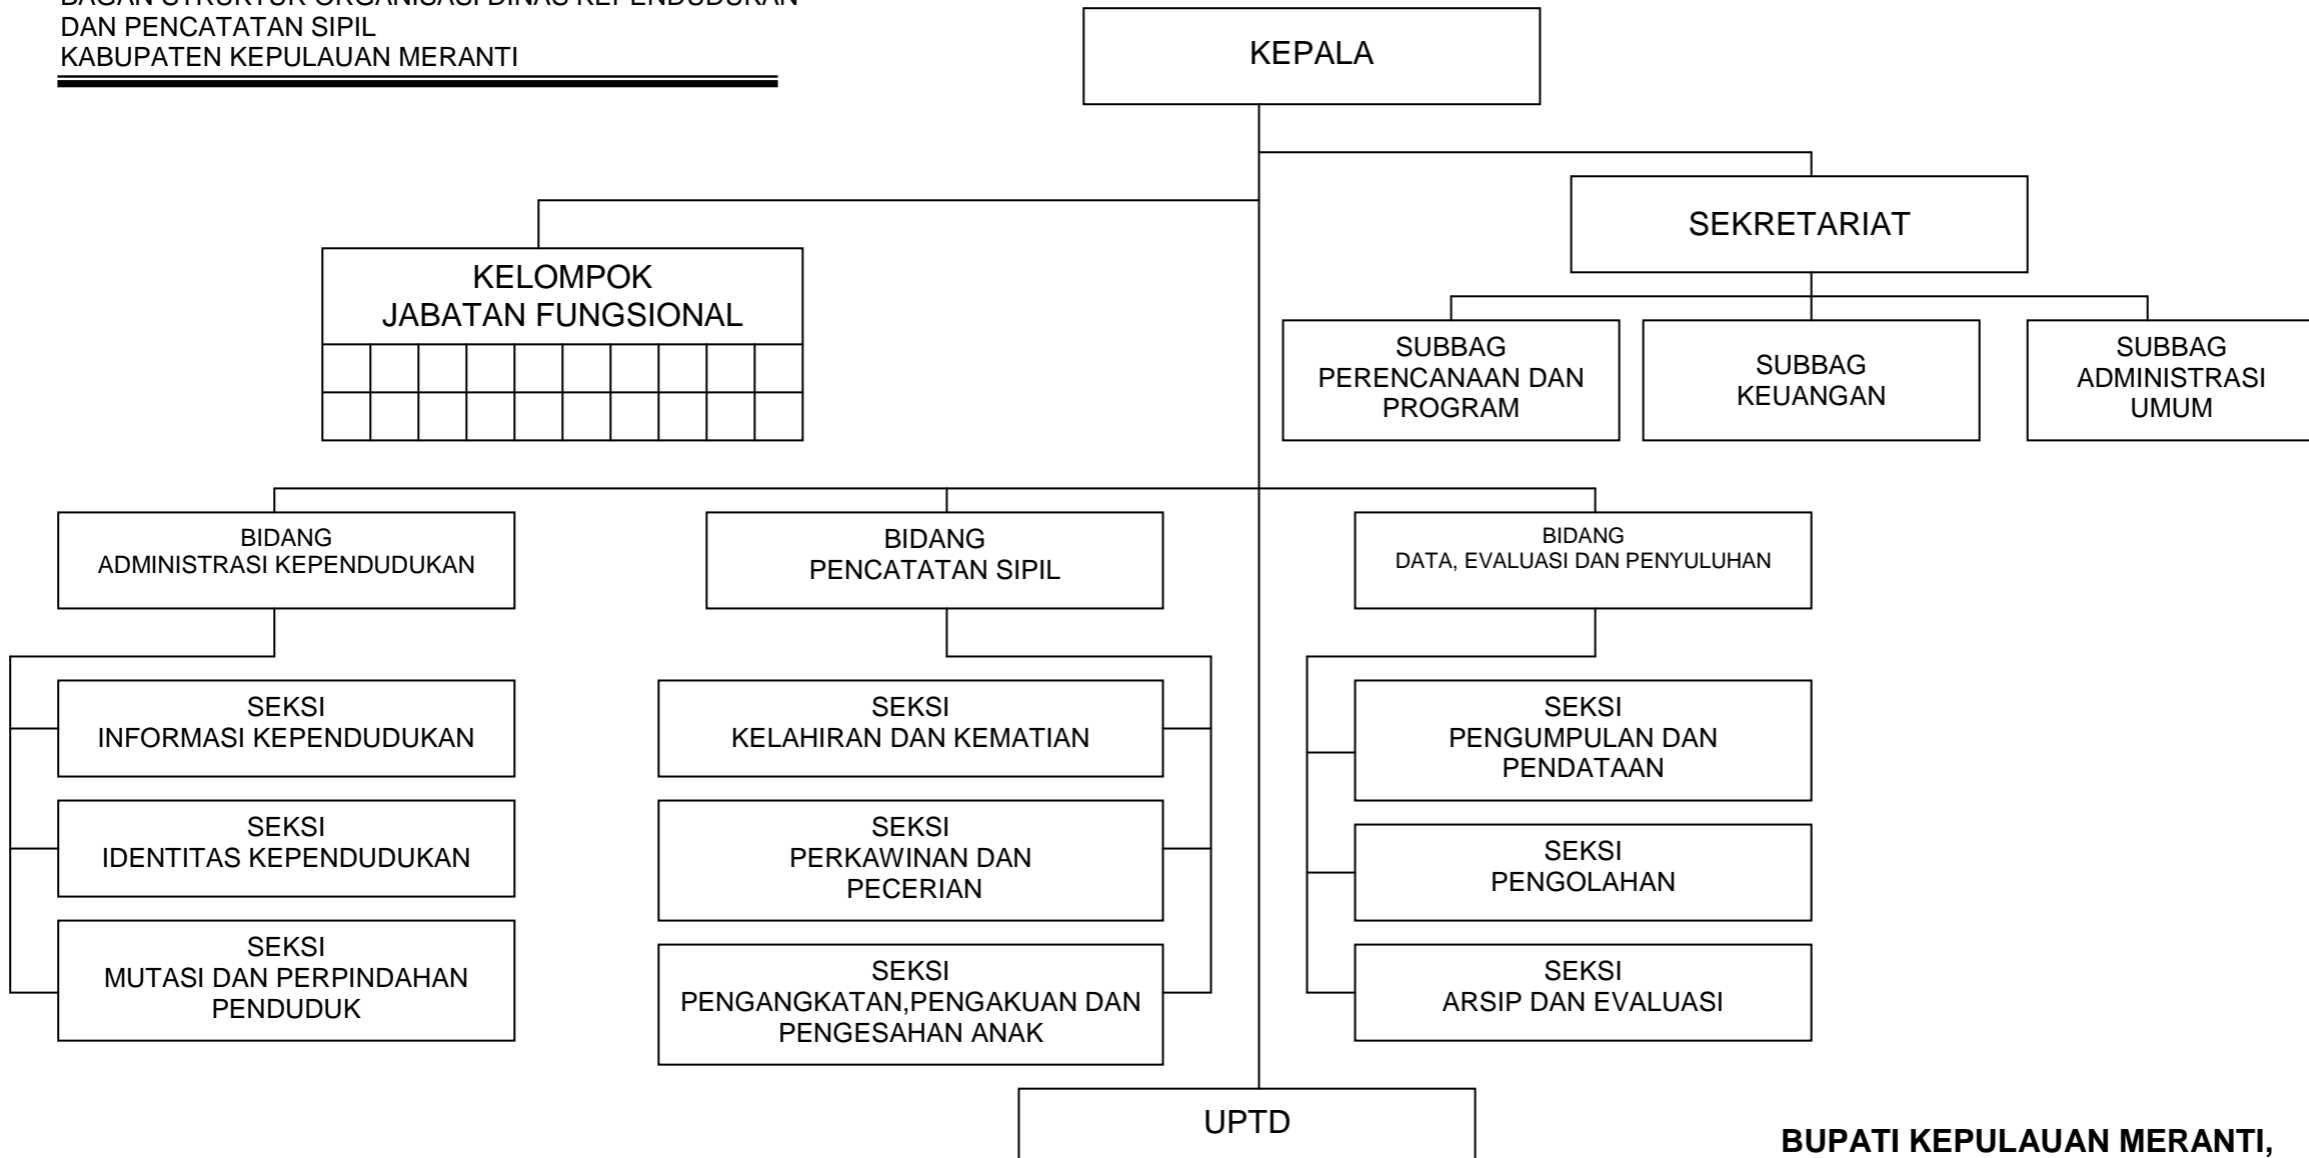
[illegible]
DAN PENCATATAN SIPIL
KABUPATEN KEPULAUAN MERANTI

KEPALA

SEKRETARIAT

KELOMPOK
JABATAN FUNGSIONAL

SUBBAG
PERENCANAAN DAN
PROGRAM

SUBBAG
KEUANGAN

SUBBAG
ADMINISTRASI
UMUM

BIDANG
ADMINISTRASI KEPENDUDUKAN

BIDANG
PENCATATAN SIPIL

BIDANG
DATA, EVALUASI DAN PENYULUHAN

SEKSI
INFORMASI KEPENDUDUKAN

SEKSI
IDENTITAS KEPENDUDUKAN

SEKSI
MUTASI DAN PERPINDAHAN
PENDUDUK

SEKSI
KELAHIRAN DAN KEMATIAN

SEKSI
PERKAWINAN DAN
PECERIAN

SEKSI
PENGANGKATAN,PENGAKUAN DAN
PENGESAHAN ANAK

SEKSI
PENGUMPULAN DAN
PENDATAAN

SEKSI
PENGOLAHAN

SEKSI
ARSIP DAN EVALUASI

UPTD

BUPATI KEPULAUAN MERANTI,